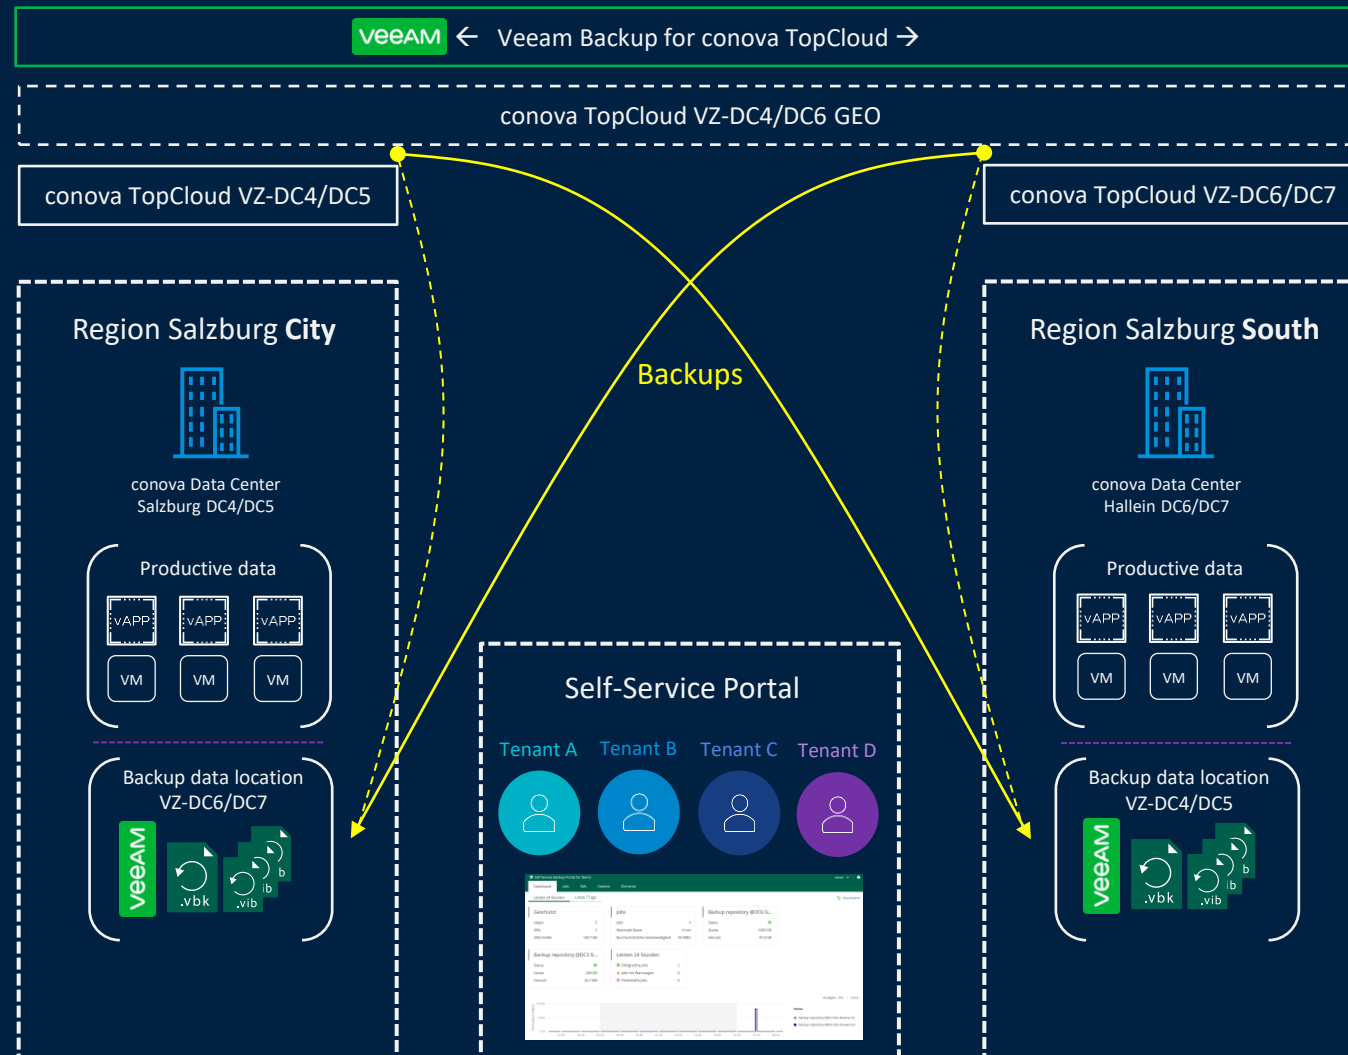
veeam ← Veeam Backup for conova TopCloud →

conova TopCloud VZ-DC4/DC6 GEO

conova TopCloud VZ-DC4/DC5

conova TopCloud VZ-DC6/DC7

Region Salzburg **City**

conova Data Center Salzburg DC4/DC5

Productive data

vAPP vAPP vAPP

VM VM VM

Backup data location VZ-DC6/DC7

veeam .vbk .vib b ib

Backups

Region Salzburg **South**

conova Data Center Hallein DC6/DC7

Productive data

vAPP vAPP vAPP

VM VM VM

Backup data location VZ-DC4/DC5

veeam .vbk .vib b ib

Self-Service Portal

Tenant A Tenant B Tenant C Tenant D